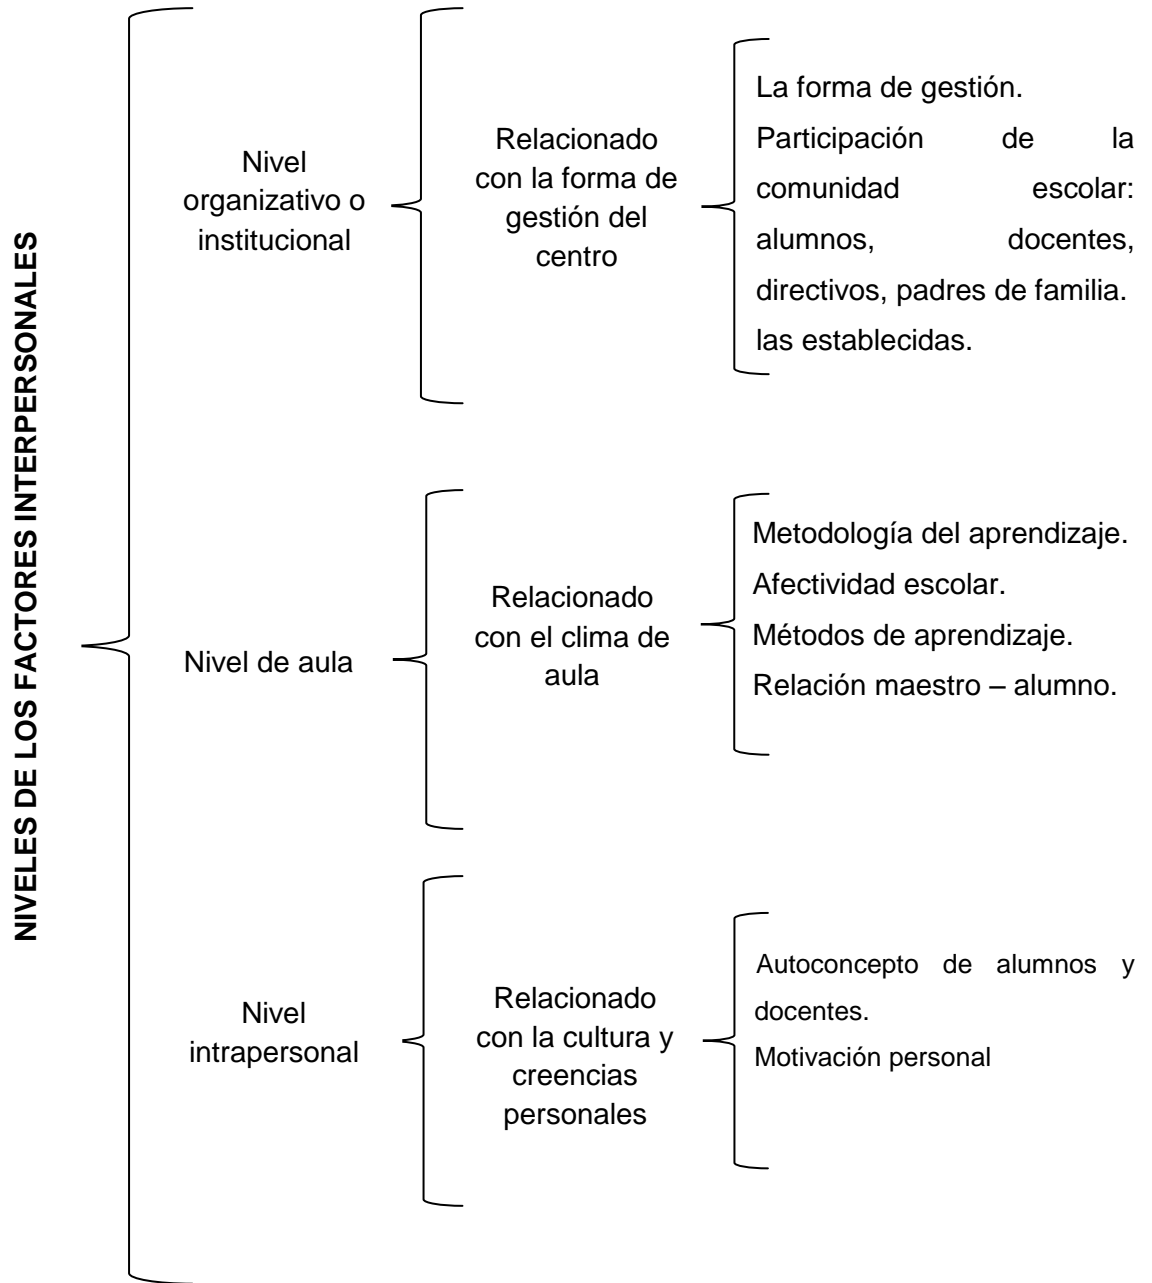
NIVELES DE LOS FACTORES INTERPERSONALES

Nivel organizativo o institucional

Relacionado con la forma de gestión del centro

La forma de gestión.
Participación de la comunidad escolar: alumnos, docentes, directivos, padres de familia.
las establecidas.

Nivel de aula

Relacionado con el clima de aula

Metodología del aprendizaje.
Afectividad escolar.
Métodos de aprendizaje.
Relación maestro – alumno.

Nivel intrapersonal

Relacionado con la cultura y creencias personales

Autoconcepto de alumnos y docentes.
Motivación personal